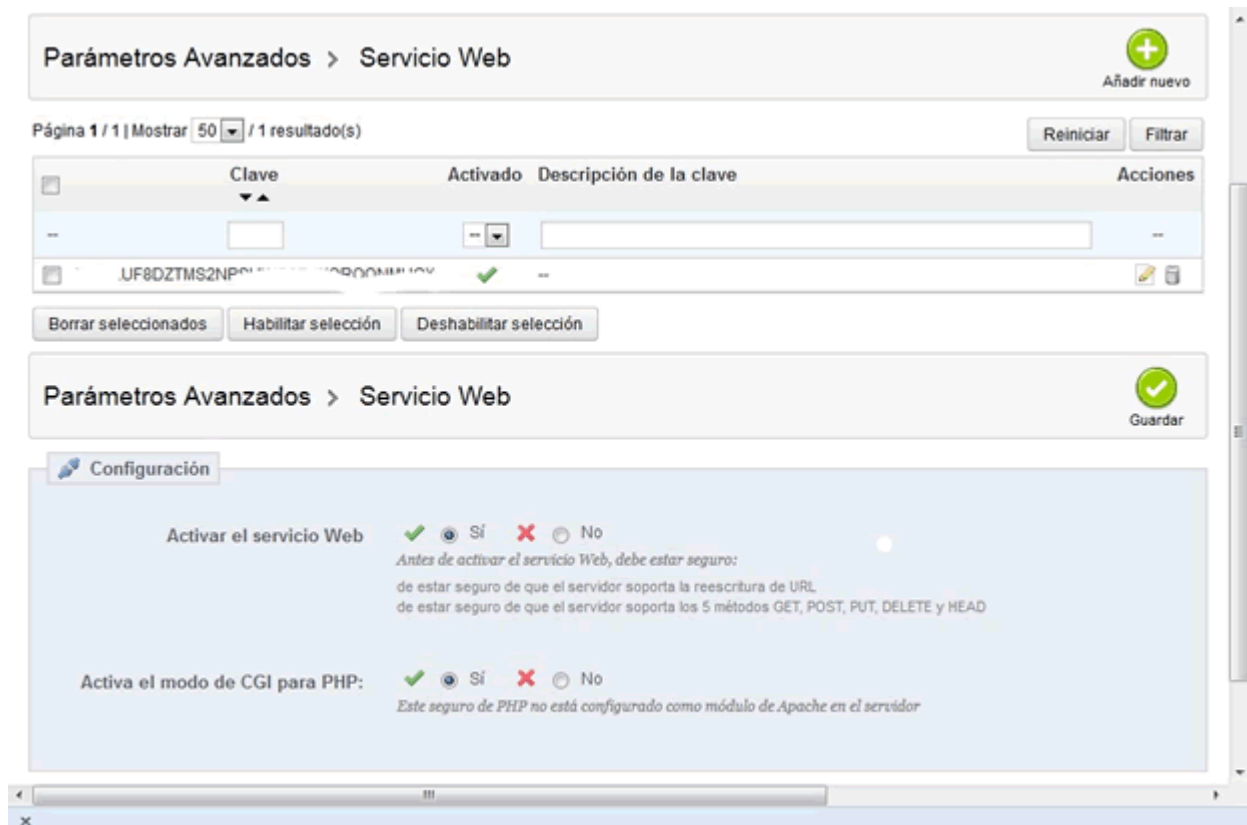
Parámetros Avanzados > Servicio Web

Añadir nuevo

Página 1 / 1 | Mostrar 50 / 1 resultado(s)

Reiniciar Filtrar

| | Clave | Activado | Descripción de la clave | Acciones |
|---|---|---|---|---|
| -- | | -- | | -- |
| | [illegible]UF8DZTMS2NP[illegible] | ✔ | -- | |

Borrar seleccionados Habilitar selección Deshabilitar selección

Parámetros Avanzados > Servicio Web

Guardar

Configuración

Activar el servicio Web ✔ Sí ✘ No
Antes de activar el servicio Web, debe estar seguro:
de estar seguro de que el servidor soporta la reescritura de URL
de estar seguro de que el servidor soporta los 5 métodos GET, POST, PUT, DELETE y HEAD

Activa el modo de CGI para PHP: ✔ Sí ✘ No
Este seguro de PHP no está configurado como módulo de Apache en el servidor